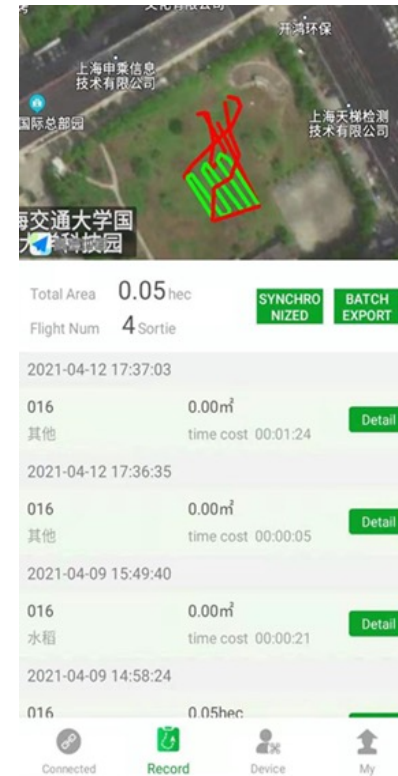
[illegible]

开鸿环保

上海申乘信息技术有限公司

国际总部园

上海天梯检测技术有限公司

海交通大学国大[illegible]科技园

Total Area 0.05hec

Flight Num 4 Sortie

SYNCHRONIZED

BATCH EXPORT

2021-04-12 17:37:03

016 0.00㎡

其他 time cost 00:01:24

Detail

2021-04-12 17:36:35

016 0.00㎡

其他 time cost 00:00:05

Detail

2021-04-09 15:49:40

016 0.00㎡

水稻 time cost 00:00:21

Detail

2021-04-09 14:58:24

016 0.05hec

Connected Record Device My